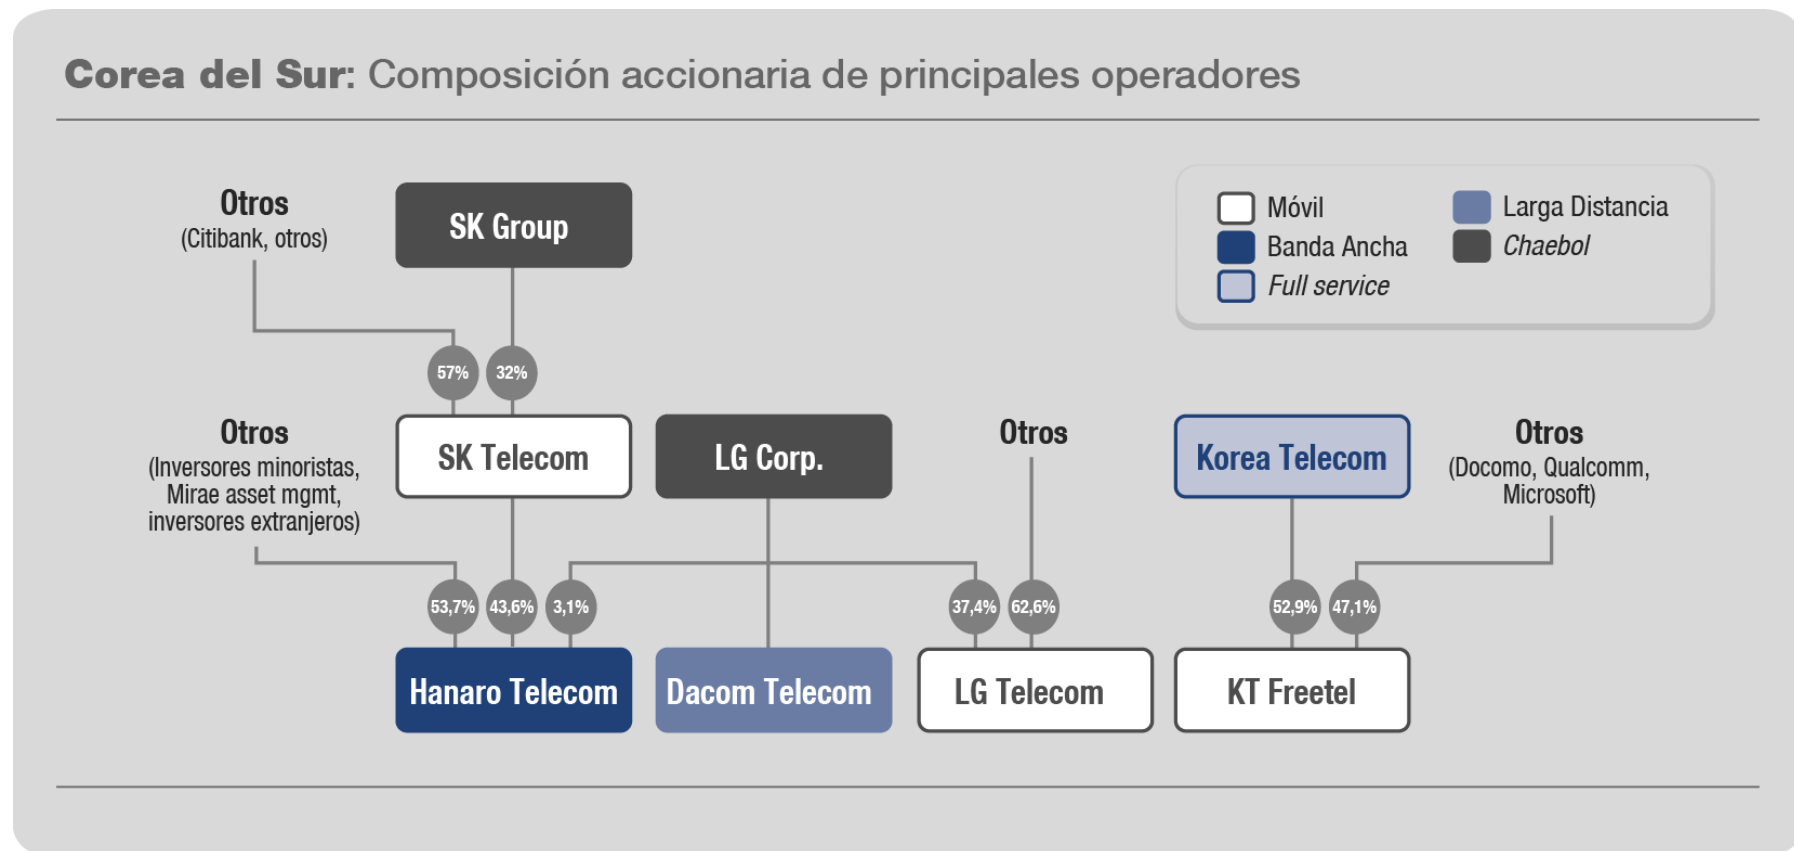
**Corea del Sur:** Composición accionaria de principales operadores

Móvil
Banda Ancha
*Full service*
Larga Distancia
*Chaebol*

Otros
(Citibank, otros)

SK Group

57%
32%

Otros
(Inversores minoristas, Mirae asset mgmt, inversores extranjeros)

SK Telecom

LG Corp.

Otros

Korea Telecom

Otros
(Docomo, Qualcomm, Microsoft)

53,7%
43,6%
3,1%
37,4%
62,6%
52,9%
47,1%

Hanaro Telecom

Dacom Telecom

LG Telecom

KT Freetel